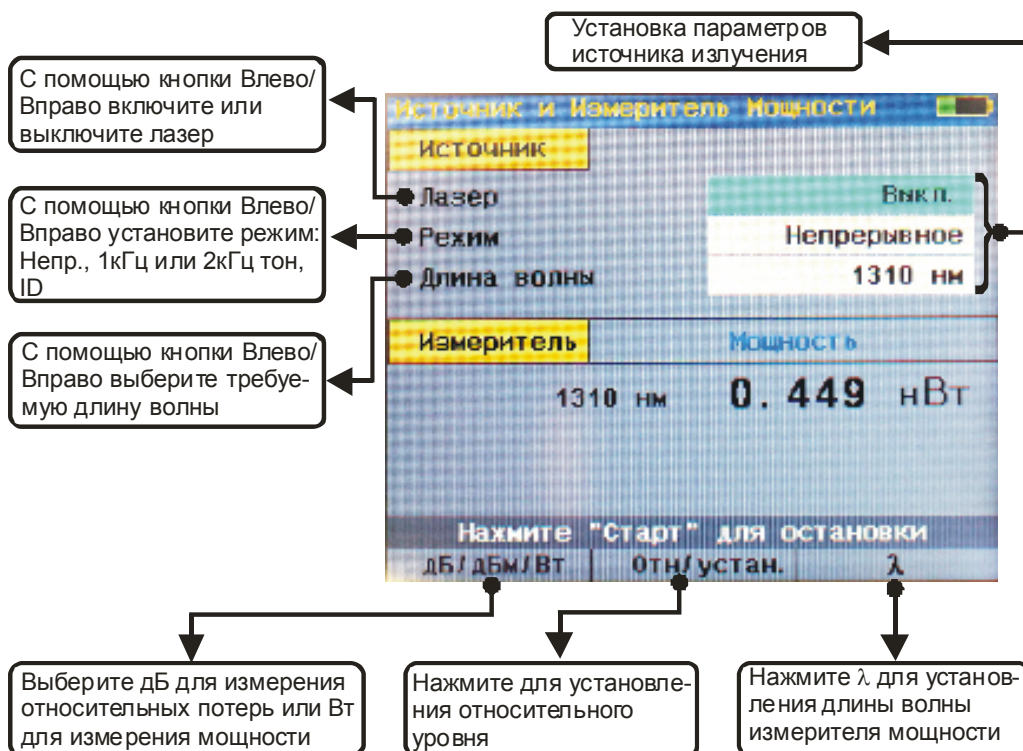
Установка параметров источника излучения

С помощью кнопки Влево/Вправо включите или выключите лазер

С помощью кнопки Влево/Вправо установите режим: Непр., 1кГц или 2кГц тон, ID

С помощью кнопки Влево/Вправо выберите требуемую длину волны

Источник и Измеритель Мощности

Источник

Лазер | Вкл.

Режим | Непрерывное

Длина волны | 1310 нм

Измеритель | Мощность

1310 нм 0. 449 нВт

Нажмите "Старт" для остановки

дБ/дБм/Вт | Отн/устан. | λ

Выберите дБ для измерения относительных потерь или Вт для измерения мощности

Нажмите для установления относительного уровня

Нажмите λ для установления длины волны измерителя мощности